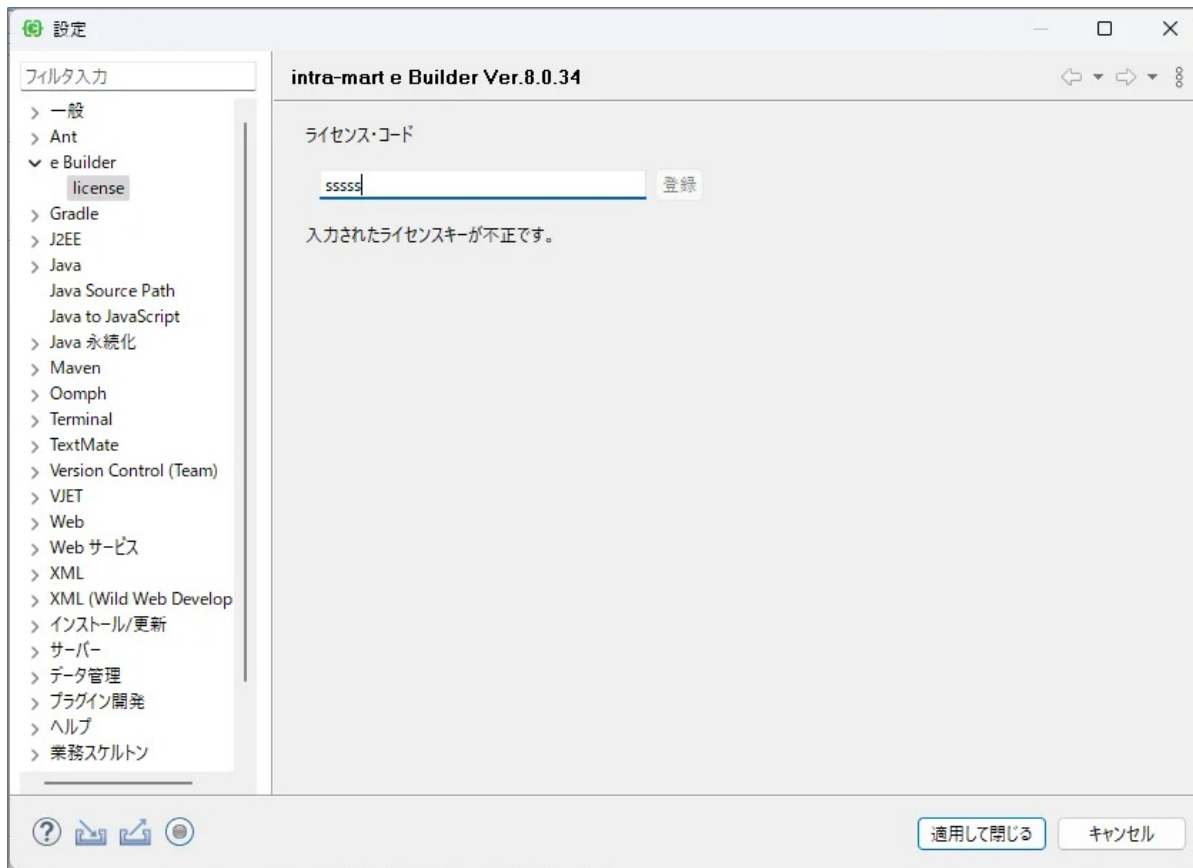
設定

フィルタ入力

一般
Ant
e Builder
license
Gradle
J2EE
Java
Java Source Path
Java to JavaScript
Java 永続化
Maven
Oomph
Terminal
TextMate
Version Control (Team)
VJET
Web
Web サービス
XML
XML (Wild Web Develop
インストール/更新
サーバー
データ管理
プラグイン開発
ヘルプ
業務スケルトン

intra-mart e Builder Ver.8.0.34

ライセンス・コード

sssss

登録

入力されたライセンスキーが不正です。

適用して閉じる
キャンセル